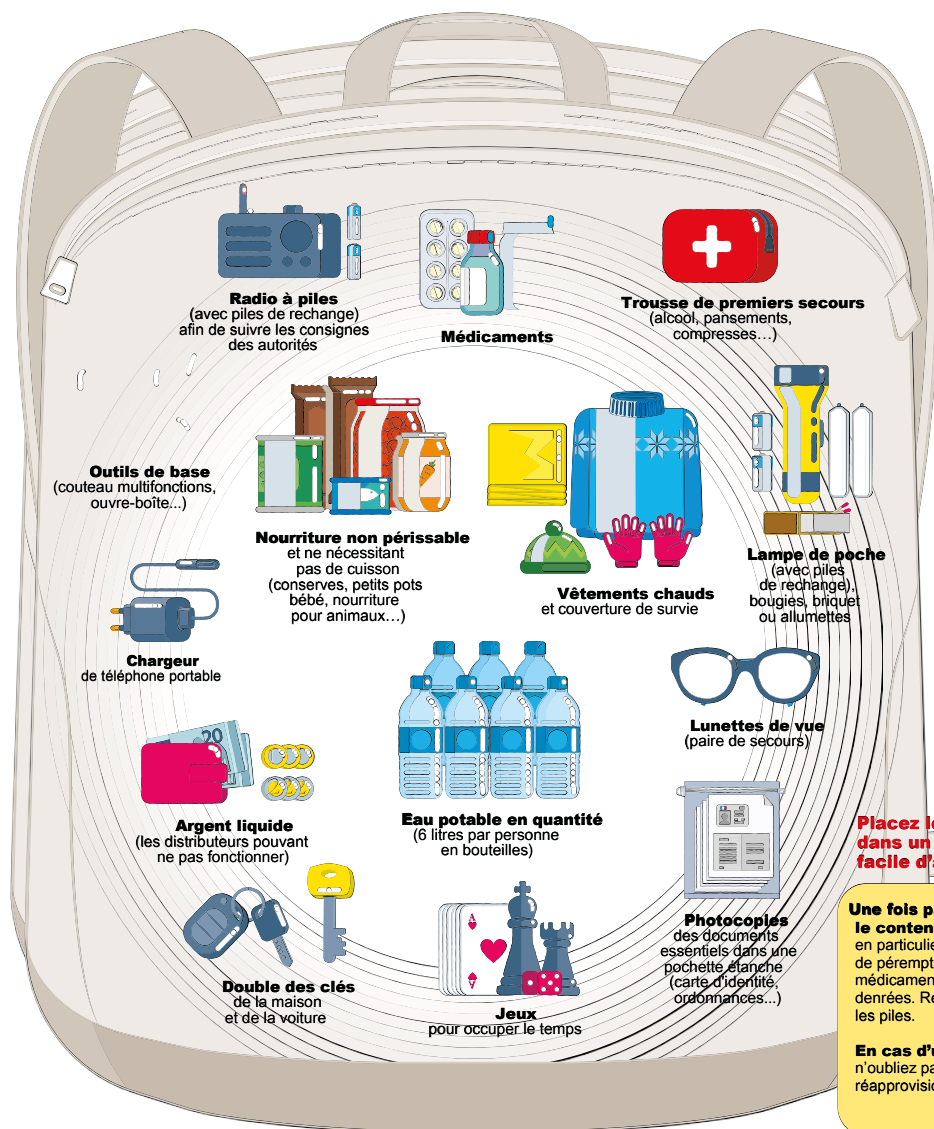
Radio à piles
(avec piles de rechange) afin de suivre les consignes des autorités

Médicaments

Trousse de premiers secours
(alcool, pansements, compresses…)

Outils de base
(couteau multifonctions, ouvre-boîte...)

Nourriture non périssable
et ne nécessitant pas de cuisson (conserves, petits pots bébé, nourriture pour animaux…)

Vêtements chauds
et couverture de survie

Lampe de poche
(avec piles de rechange), bougies, briquet ou allumettes

Chargeur
de téléphone portable

Lunettes de vue
(paire de secours)

Argent liquide
(les distributeurs pouvant ne pas fonctionner)

Eau potable en quantité
(6 litres par personne en bouteilles)

Placez l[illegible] dans un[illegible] facile d'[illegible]

Photocopies
des documents essentiels dans une pochette étanche (carte d'identité, ordonnances...)

Une fois p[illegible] le conten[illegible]
en particulie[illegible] de péremp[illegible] médicamen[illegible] denrées. Re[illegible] les piles.

En cas d'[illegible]
n'oubliez pa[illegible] réapprovisio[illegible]

Double des clés
de la maison et de la voiture

Jeux
pour occuper le temps